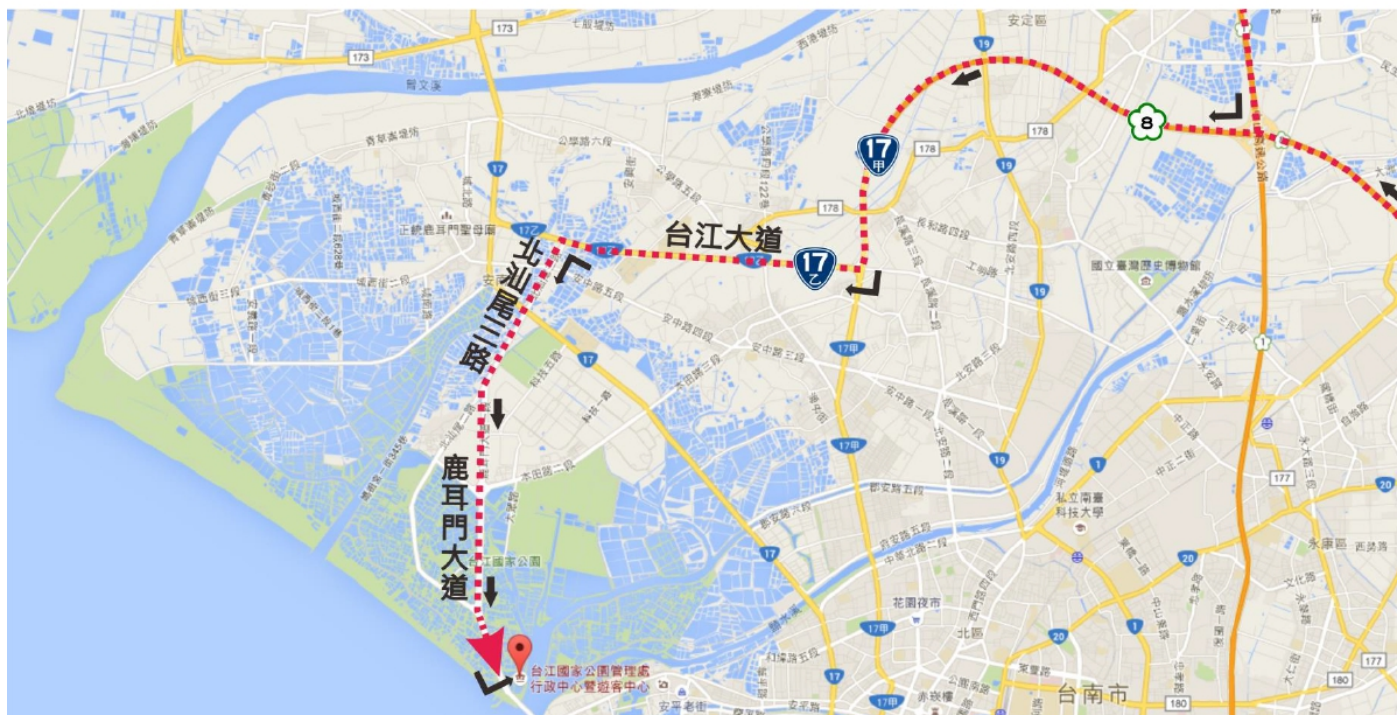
173
安定區
19
8
178
17甲
178
19
台江大道
17乙
北汕尾二路
17乙
國立臺灣歷史博物館
19
1
17
17甲
17甲
19
鹿耳門大道
台江國家公園
17
1
177
20
私立南臺科技大學
永康區
花園夜市
17甲
北區
1
台江國家公園管理處行政中心暨遊客中心
安平老街
台南市
180
177